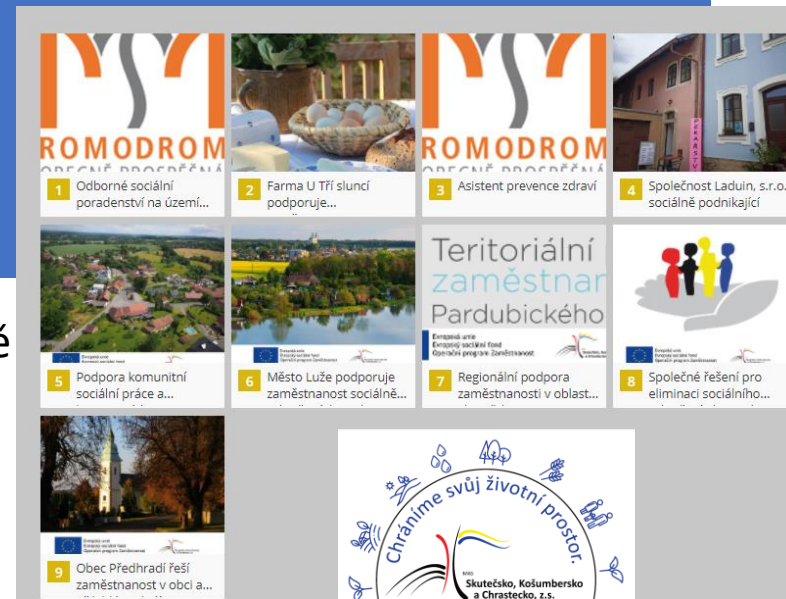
ROMODROM
OBECNĚ PROSPĚŠNÁ
1 Odborné sociální poradenství na územ...

2 Farma U Tří slunci podporuje...

ROMODROM
OBECNĚ PROSPĚŠNÁ
3 Asistent prevence zdraví

PEKAŘSTVÍ
4 Společnost Laduin, s.r.o. sociálně podnikající

Evropská unie
Evropský sociální fond
5 Podpora komunitní sociální práce a...

Evropská unie
Evropský sociální fond
Operační program Zaměstnanost
6 Město Luže podporuje zaměstnanost sociálně...

Teritoriální
zaměstnan
Pardubického
Evropská unie
Evropský sociální fond
Operační program Zaměstnanost
7 Regionální podpora zaměstnanosti v oblast...

Evropská unie
Evropský sociální fond
Operační program Zaměstnanost
8 Společné řešení pro eliminaci sociálního...

Evropská unie
Evropský sociální fond
Operační program Zaměstnanost
9 Obec Předhradí řeší zaměstnanost v obci a...

Chráníme svůj životní prostor.
MAS
Skutečsko, Košumbersko a Chrastecko, z.s.

é